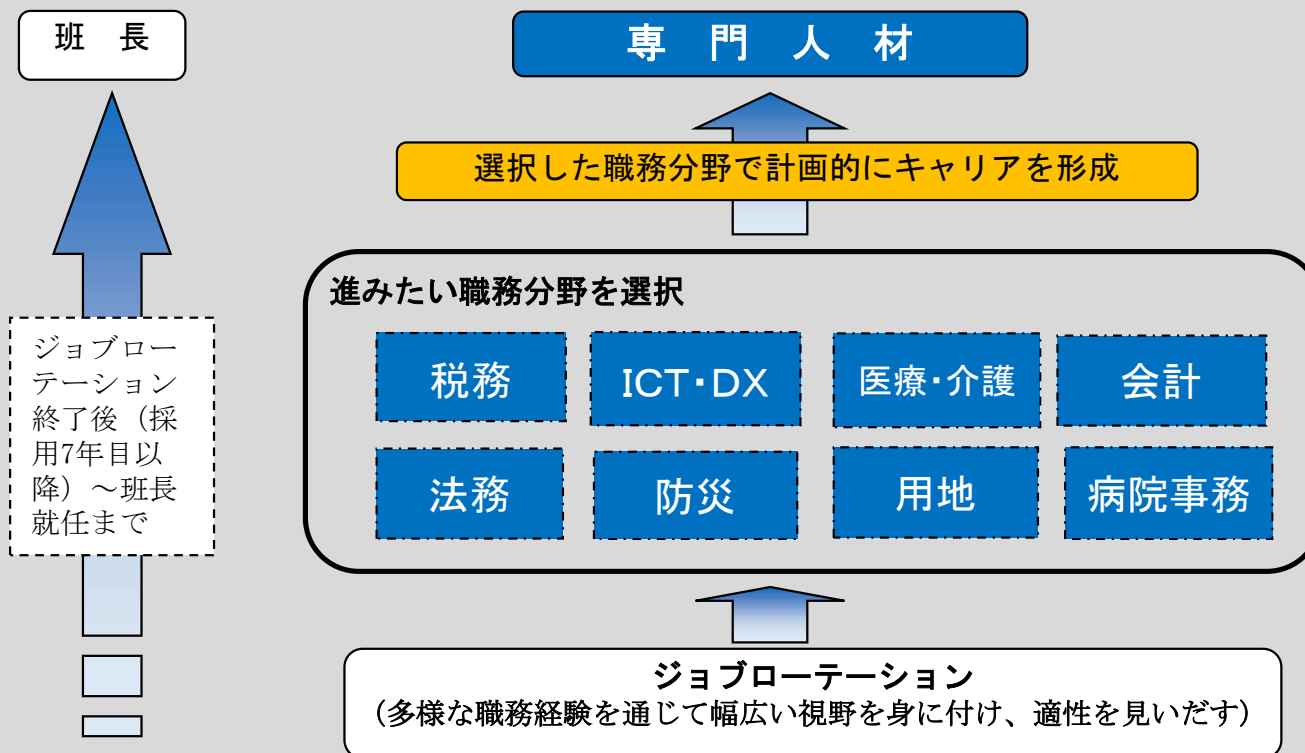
班　長

ジョブローテーション終了後（採用7年目以降）～班長就任まで

専　門　人　材

選択した職務分野で計画的にキャリアを形成

進みたい職務分野を選択

税務

ICT・DX

医療・介護

会計

法務

防災

用地

病院事務

ジョブローテーション
（多様な職務経験を通じて幅広い視野を身に付け、適性を見いだす）